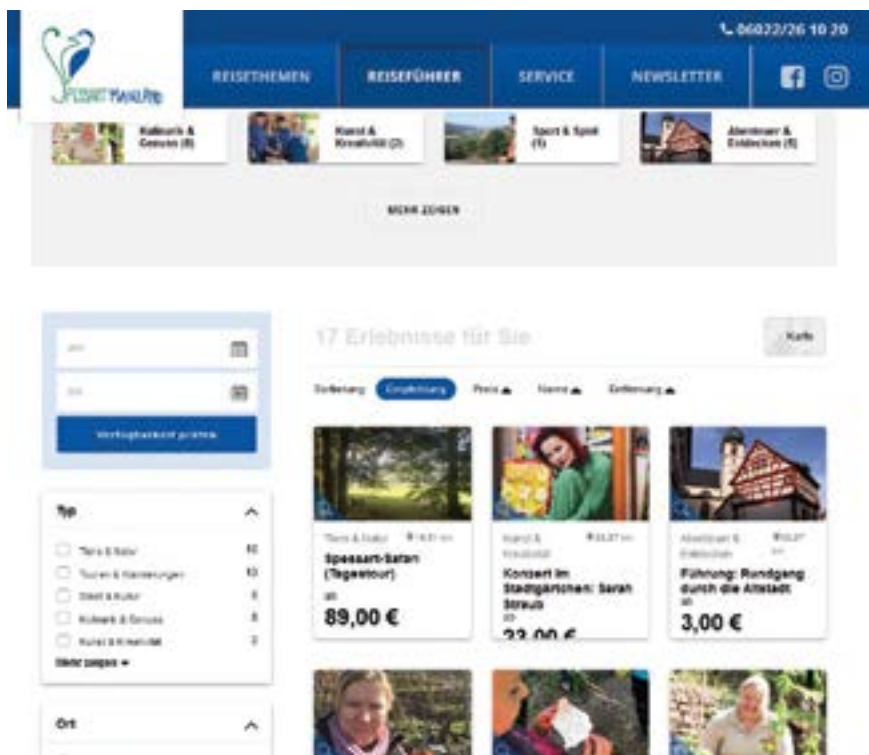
📞 06022/26 10 20

SPESSART MAINLAND

REISETHEMEN
REISEFÜHRER
SERVICE
NEWSLETTER

Kulinarik & Genuss (8)
Kunst & Kreativität (2)
Sport & Spiel (1)
Abenteuer & Entdecken (5)

MEHR ZEIGEN

17 Erlebnisse für Sie

Karte

von

bis

Verfügbarkeit prüfen

Sortierung: Empfehlung Preis ▲ Name ▲ Entfernung ▲

Typ

Tiere & Natur 10
Touren & Wanderungen 10
Stadt & Kultur 8
Kulinarik & Genuss 8
Kunst & Kreativität 2
Mehr zeigen ▾

Ort

Tiere & Natur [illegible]
Spessart-Safari (Tagestour)
ab
89,00 €

Kunst & Kreativität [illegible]
Konzert im Stadtgärtchen: Sarah Straub
ab
23,00 €

Abenteuer & Entdecken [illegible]
Führung: Rundgang durch die Altstadt
ab
3,00 €